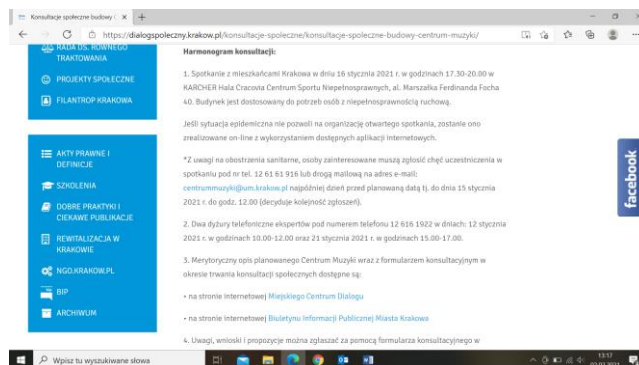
Konsultacje społeczne budowy c ×  +

https://dialogspoleczny.krakow.pl/konsultacje-spoleczne/konsultacje-spoleczne-budowy-centrum-muzyki/

RADA DS. RÓWNEGO TRAKTOWANIA

PROJEKTY SPOŁECZNE

FILANTROP KRAKOWA

AKTY PRAWNE I DEFINICJE

SZKOLENIA

DOBRE PRAKTYKI I CIEKAWE PUBLIKACJE

REWITALIZACJA W KRAKOWIE

NGO.KRAKOW.PL

BIP

ARCHIWUM

Harmonogram konsultacji:

1. Spotkanie z mieszkańcami Krakowa w dniu 16 stycznia 2021 r. w godzinach 17.30-20.00 w KARCHER Hala Cracovia Centrum Sportu Niepełnosprawnych, al. Marszałka Ferdinanda Focha 40. Budynek jest dostosowany do potrzeb osób z niepełnosprawnością ruchową.

Jeśli sytuacja epidemiczna nie pozwoli na organizację otwartego spotkania, zostanie ono zrealizowane on-line z wykorzystaniem dostępnych aplikacji internetowych.

*Z uwagi na obostrzenia sanitarne, osoby zainteresowane muszą zgłosić chęć uczestniczenia w spotkaniu pod nr tel. 12 61 61 916 lub drogą mailową na adres e-mail: centrummuzyki@um.krakow.pl najpóźniej dzień przed planowaną datą tj. do dnia 15 stycznia 2021 r. do godz. 12.00 (decyduje kolejność zgłoszeń).

2. Dwa dyżury telefoniczne ekspertów pod numerem telefonu 12 616 1922 w dniach: 12 stycznia 2021 r. w godzinach 10.00-12.00 oraz 21 stycznia 2021 r. w godzinach 15.00-17.00.

3. Merytoryczny opis planowanego Centrum Muzyki wraz z formularzem konsultacyjnym w okresie trwania konsultacji społecznych dostępne są:

• na stronie internetowej Miejskiego Centrum Dialogu

• na stronie internetowej Biuletynu Informacji Publicznej Miasta Krakowa

4. Uwagi, wnioski i propozycje można zgłaszać za pomocą formularza konsultacyjnego w

facebook

Wpisz tu wyszukiwane słowa

13:17
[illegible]